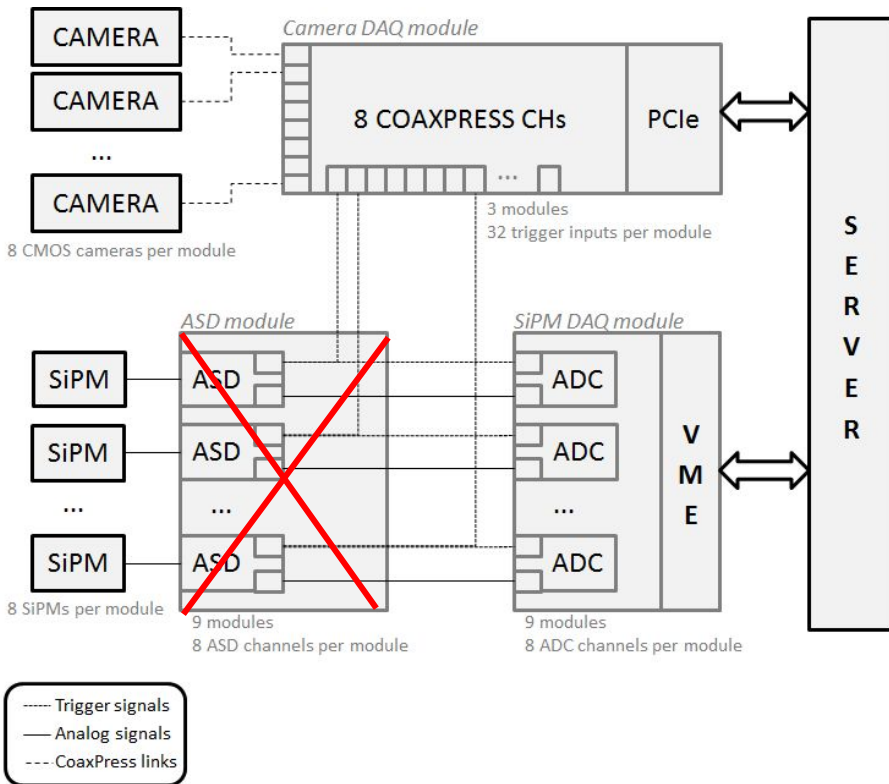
CAMERA
CAMERA
...
CAMERA
8 CMOS cameras per module

Camera DAQ module
8 COAXPRESS CHs
...
PCIe
3 modules
32 trigger inputs per module

S
E
R
V
E
R

ASD module
SiPM
SiPM
...
SiPM
8 SiPMs per module
ASD
ASD
...
ASD
9 modules
8 ASD channels per module

SiPM DAQ module
ADC
ADC
...
ADC
V
M
E
9 modules
8 ADC channels per module

Trigger signals
Analog signals
CoaxPress links